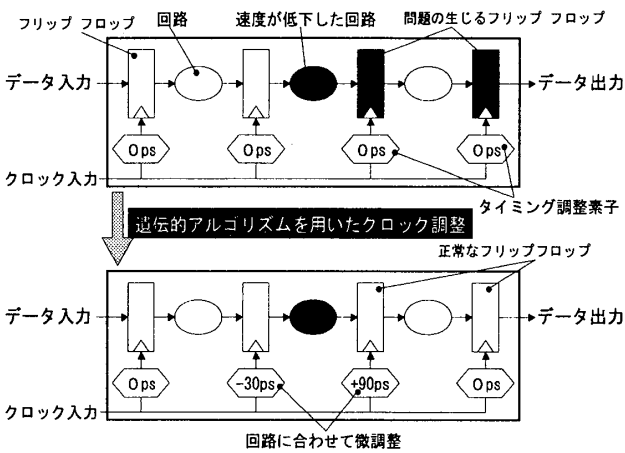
フリップ フロップ
回路
速度が低下した回路
問題の生じるフリップ フロップ
データ入力
データ出力
0ps
0ps
0ps
0ps
クロック入力
タイミング調整素子
遺伝的アルゴリズムを用いたクロック調整
正常なフリップフロップ
データ入力
データ出力
0ps
-30ps
+90ps
0ps
クロック入力
回路に合わせて微調整